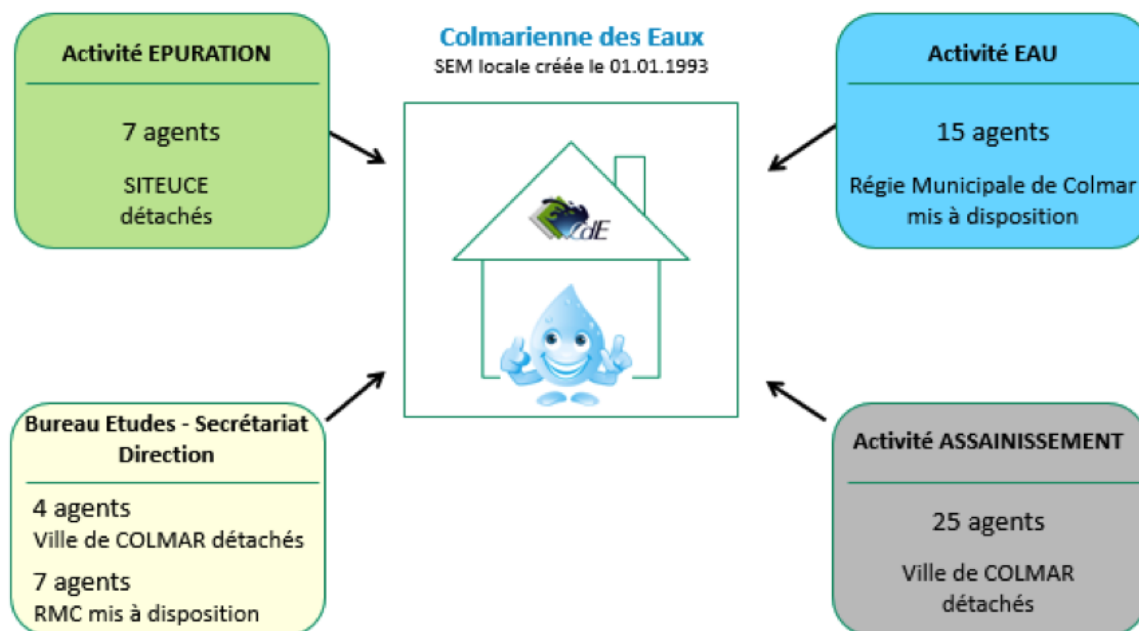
Activité EPURATION

7 agents

SITEUCE détachés

Colmarienne des Eaux

SEM locale créée le 01.01.1993

CdE

Activité EAU

15 agents

Régie Municipale de Colmar mis à disposition

Bureau Etudes - Secrétariat Direction

4 agents

Ville de COLMAR détachés

7 agents

RMC mis à disposition

Activité ASSAINISSEMENT

25 agents

Ville de COLMAR détachés